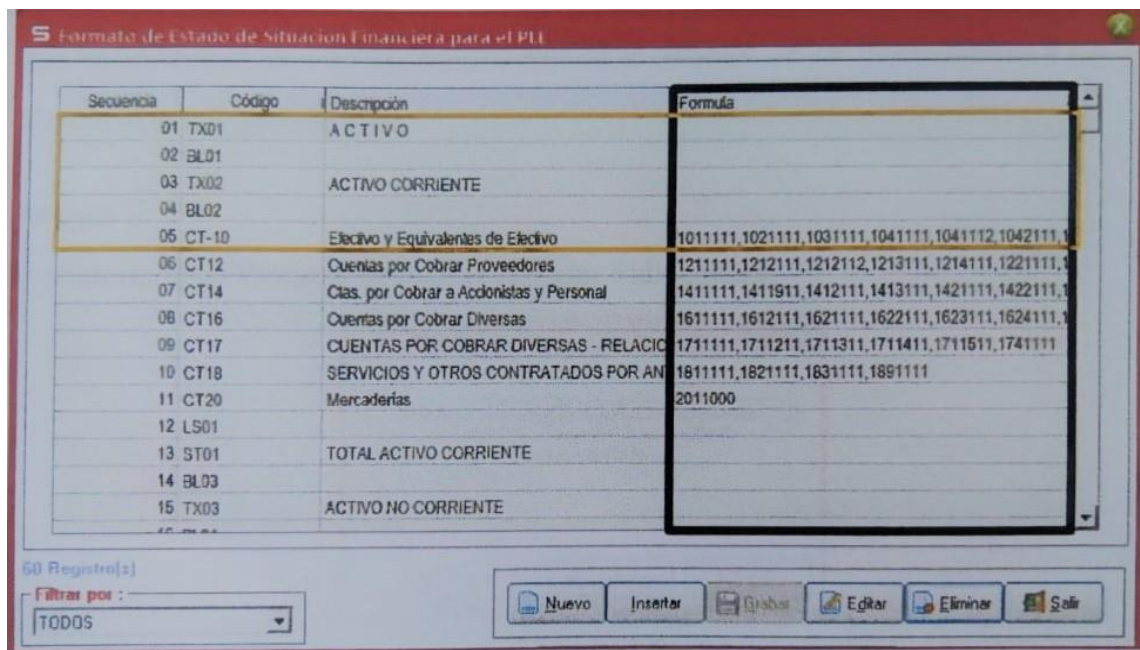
S Formato de Estado de Situacion Financiera para el PLE

| Secuencia | Código | Descripción | Formula |
|---|---|---|---|
| 01 | TX01 | ACTIVO | |
| 02 | BL01 | | |
| 03 | TX02 | ACTIVO CORRIENTE | |
| 04 | BL02 | | |
| 05 | CT-10 | Efectivo y Equivalentes de Efectivo | 1011111,1021111,1031111,1041111,1041112,1042111,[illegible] |
| 06 | CT12 | Cuentas por Cobrar Proveedores | 1211111,1212111,1212112,1213111,1214111,1221111,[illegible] |
| 07 | CT14 | Ctas. por Cobrar a Accionistas y Personal | 1411111,1411911,1412111,1413111,1421111,1422111,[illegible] |
| 08 | CT16 | Cuentas por Cobrar Diversas | 1611111,1612111,1621111,1622111,1623111,1624111,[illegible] |
| 09 | CT17 | CUENTAS POR COBRAR DIVERSAS - RELACIO | 1711111,1711211,1711311,1711411,1711511,1741111 |
| 10 | CT18 | SERVICIOS Y OTROS CONTRATADOS POR AN | 1811111,1821111,1831111,1891111 |
| 11 | CT20 | Mercaderías | 2011000 |
| 12 | LS01 | | |
| 13 | ST01 | TOTAL ACTIVO CORRIENTE | |
| 14 | BL03 | | |
| 15 | TX03 | ACTIVO NO CORRIENTE | |

60 Registro(s)
Filtrar por :
TODOS

Nuevo Insertar Grabar Editar Eliminar Salir